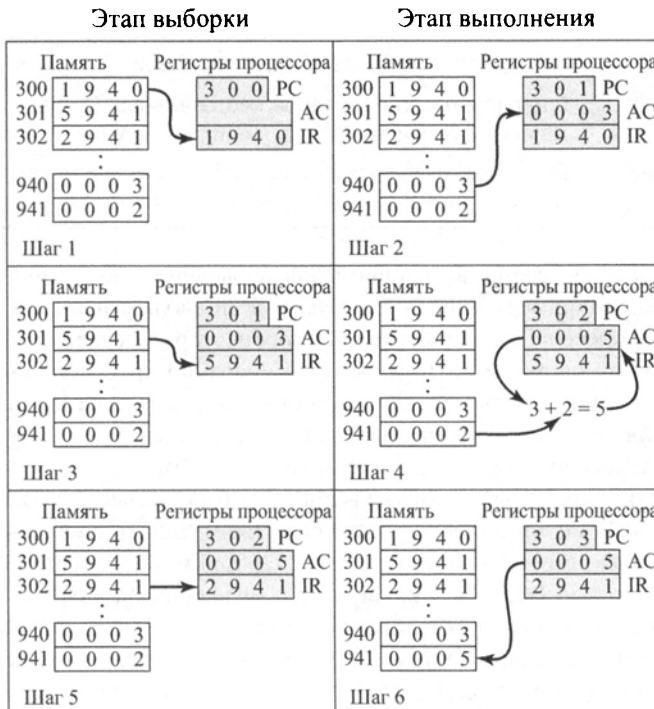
Этап выборки

Этап выполнения

Память
300 1 9 4 0
301 5 9 4 1
302 2 9 4 1
⋮
940 0 0 0 3
941 0 0 0 2

Регистры процессора
3 0 0 PC
AC
1 9 4 0 IR

Шаг 1

Память
300 1 9 4 0
301 5 9 4 1
302 2 9 4 1
⋮
940 0 0 0 3
941 0 0 0 2

Регистры процессора
3 0 1 PC
0 0 0 3 AC
1 9 4 0 IR

Шаг 2

Память
300 1 9 4 0
301 5 9 4 1
302 2 9 4 1
⋮
940 0 0 0 3
941 0 0 0 2

Регистры процессора
3 0 1 PC
0 0 0 3 AC
5 9 4 1 IR

Шаг 3

Память
300 1 9 4 0
301 5 9 4 1
302 2 9 4 1
⋮
940 0 0 0 3
941 0 0 0 2

Регистры процессора
3 0 2 PC
0 0 0 5 AC
5 9 4 1 IR

$3 + 2 = 5$

Шаг 4

Память
300 1 9 4 0
301 5 9 4 1
302 2 9 4 1
⋮
940 0 0 0 3
941 0 0 0 2

Регистры процессора
3 0 2 PC
0 0 0 5 AC
2 9 4 1 IR

Шаг 5

Память
300 1 9 4 0
301 5 9 4 1
302 2 9 4 1
⋮
940 0 0 0 3
941 0 0 0 5

Регистры процессора
3 0 3 PC
0 0 0 5 AC
2 9 4 1 IR

Шаг 6